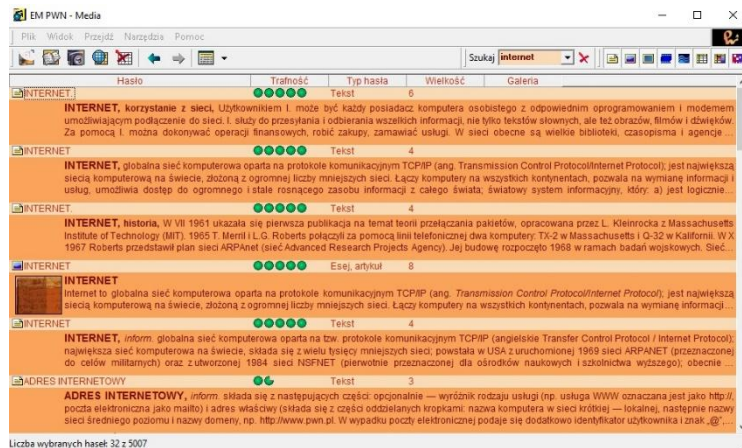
EM PWN - Media

Plik Widok Przejdź Narzędzia Pomoc

Szukaj internet

| Hasło | Trafność | Typ hasła | Wielkość | Galeria |
|---|---|---|---|---|
| INTERNET, | | Tekst | 6 | |

**INTERNET, korzystanie z sieci.** Użytkownikiem I. może być każdy posiadacz komputera osobistego z odpowiednim oprogramowaniem i modemem umożliwiającym podłączenie do sieci. I. służy do przesyłania i odbierania wszelkich informacji, nie tylko tekstów słownych, ale też obrazów, filmów i dźwięków. Za pomocą I. można dokonywać operacji finansowych, robić zakupy, zamawiać usługi. W sieci obecne są wielkie biblioteki, czasopisma i agencje ...

INTERNET Tekst 4

**INTERNET,** globalna sieć komputerowa oparta na protokole komunikacyjnym TCP/IP (ang. Transmission Control Protocol/Internet Protocol); jest największą siecią komputerową na świecie, złożoną z ogromnej liczby mniejszych sieci. Łączy komputery na wszystkich kontynentach, pozwala na wymianę informacji i usług, umożliwia dostęp do ogromnego i stale rosnącego zasobu informacji z całego świata; światowy system informacyjny, który: a) jest logicznie...

INTERNET. Tekst 4

**INTERNET, historia.** W VII 1961 ukazała się pierwsza publikacja na temat teorii przełączania pakietów, opracowana przez L. Kleinrocka z Massachusetts Institute of Technology (MIT). 1965 T. Merril i L.G. Roberts połączyli za pomocą linii telefonicznej dwa komputery: TX-2 w Massachusetts i Q-32 w Kalifornii. W X 1967 Roberts przedstawił plan sieci ARPAnet (sieć Advanced Research Projects Agency). Jej budowę rozpoczęto 1968 w ramach badań wojskowych. Sieć...

INTERNET Esej, artykuł 8

**INTERNET**
Internet to globalna sieć komputerowa oparta na protokole komunikacyjnym TCP/IP (ang. *Transmission Control Protocol/Internet Protocol*); jest największą siecią komputerową na świecie, złożoną z ogromnej liczby mniejszych sieci. Łączy komputery na wszystkich kontynentach, pozwala na wymianę informacji ...

INTERNET Tekst 4

**INTERNET,** *inform.* globalna sieć komputerowa oparta na tzw. protokole komunikacyjnym TCP/IP (angielskie Transfer Control Protocol / Internet Protocol); największa sieć komputerowa na świecie, składa się z wielu tysięcy mniejszych sieci; powstała w USA z uruchomionej 1969 sieci ARPANET (przeznaczonej do celów militarnych) oraz z utworzonej 1984 sieci NSFNET (pierwotnie przeznaczonej dla ośrodków naukowych i szkolnictwa wyższego); obecnie ...

ADRES INTERNETOWY Tekst 3

**ADRES INTERNETOWY,** *inform.* składa się z następujących części: opcjonalnie — wyróżnik rodzaju usługi (np. usługa WWW oznaczana jest jako http://, poczta elektroniczna jako mailto) i adres właściwy (składa się z części oddzielanych kropkami: nazwa komputera w sieci krótkiej — lokalnej, następnie nazwy sieci średniego poziomu i nazwy domeny, np. http://www.pwn.pl. W wypadku poczty elektronicznej podaje się dodatkowo identyfikator użytkownika i znak „@", ...

Liczba wybranych haseł: 32 z 5007